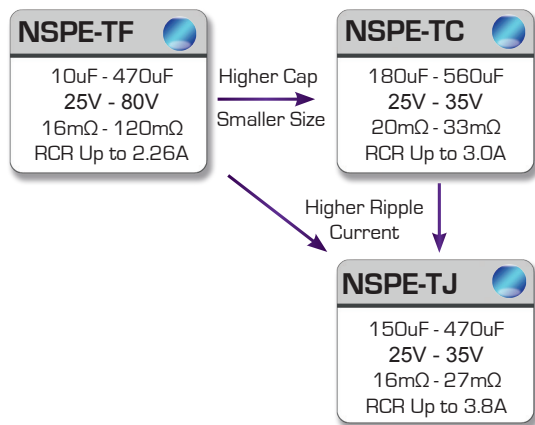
NSPE-TF

10uF - 470uF
25V - 80V
16mΩ - 120mΩ
RCR Up to 2.26A

Higher Cap
Smaller Size

NSPE-TC

180uF - 560uF
25V - 35V
20mΩ - 33mΩ
RCR Up to 3.0A

Higher Ripple
Current

NSPE-TJ

150uF - 470uF
25V - 35V
16mΩ - 27mΩ
RCR Up to 3.8A